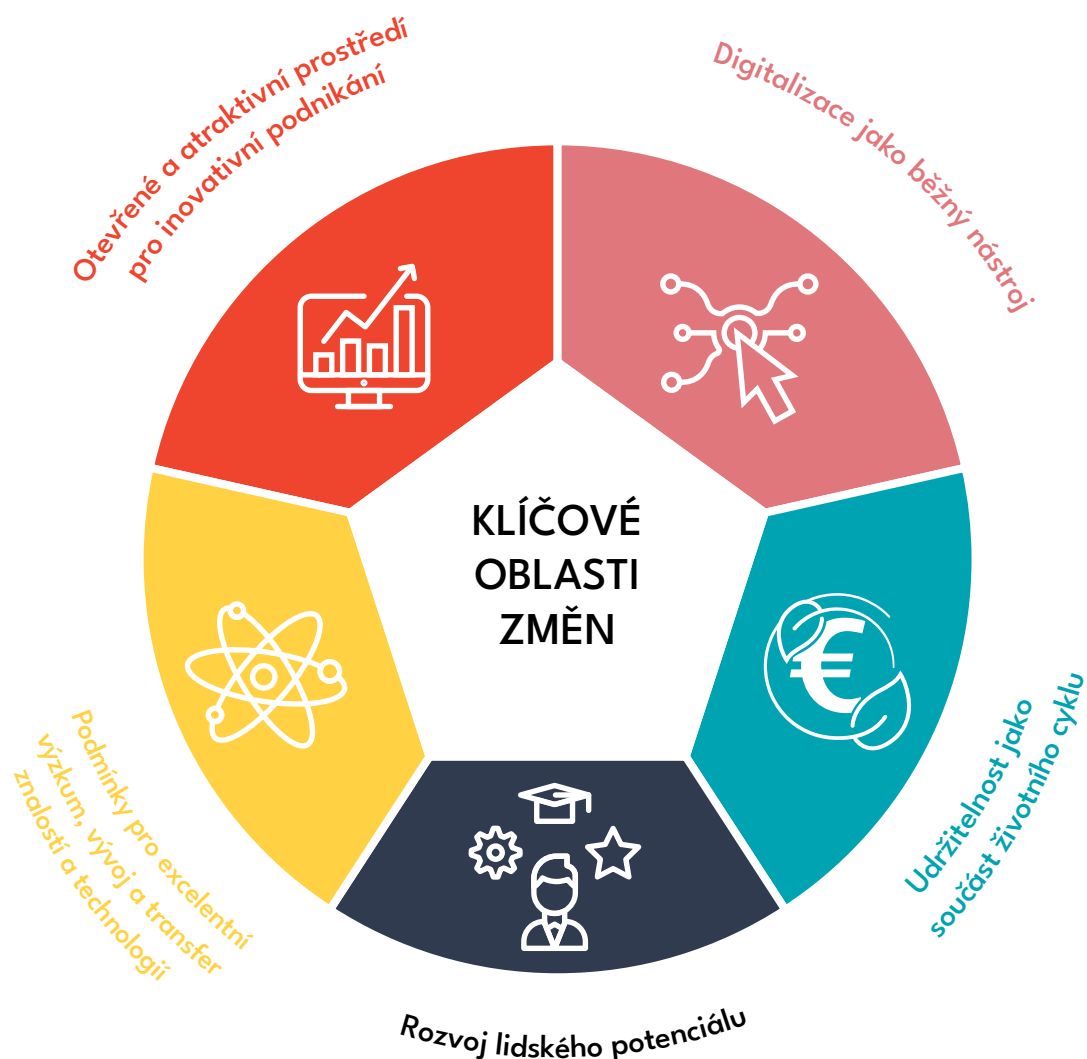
Otevřené a atraktivní prostředí pro inovativní podnikání

Digitalizace jako běžný nástroj

KLÍČOVÉ OBLASTI ZMĚN

Udržitelnost jako součást životního cyklu

Rozvoj lidského potenciálu

Podmínky pro excelentní výzkum, vývoj a transfer znalostí a technologií